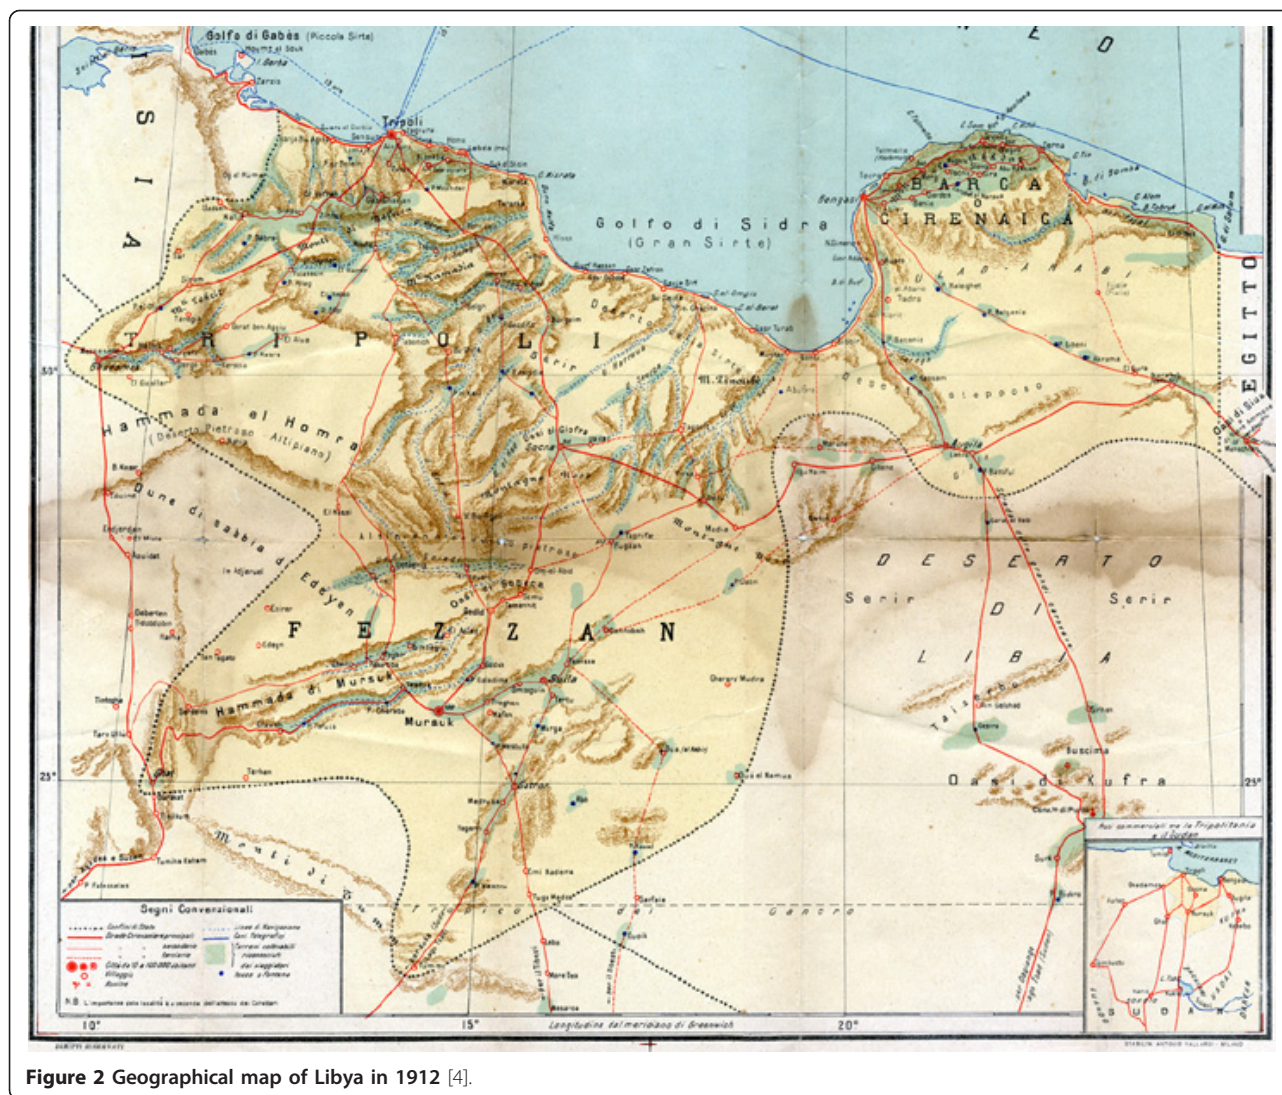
Golfo di Gabès (Piccola Sirte)

Tripoli

Golfo di Sidra
(Gran Sirte)

Bengasi

BARCA
o
CIRENAICA

S I A

E G I T T O

T R I P O L I

Hammada el Homra
(Deserto Pietroso Altipiano)

Dune di sabbia

Edeyen

F E Z Z A N

Hammada di Mursuk

Mursuk

D E S E R T O
D I
L I B I A

Serir

Serir

Oasi di Kufra

Monti di

S U D A N

Segni Convenzionali

Longitudine dal meridiano di Greenwich

10°

15°

20°

25°

25°

30°

Figure 2 Geographical map of Libya in 1912 [4].